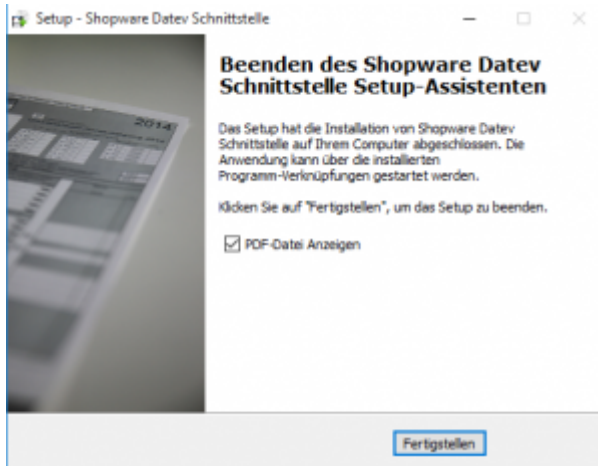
Setup - Shopware Datev Schnittstelle

2014

Beenden des Shopware Datev Schnittstelle Setup-Assistenten

Das Setup hat die Installation von Shopware Datev Schnittstelle auf Ihrem Computer abgeschlossen. Die Anwendung kann über die installierten Programm-Verknüpfungen gestartet werden.

Klicken Sie auf "Fertigstellen", um das Setup zu beenden.

PDF-Datei Anzeigen

Fertigstellen